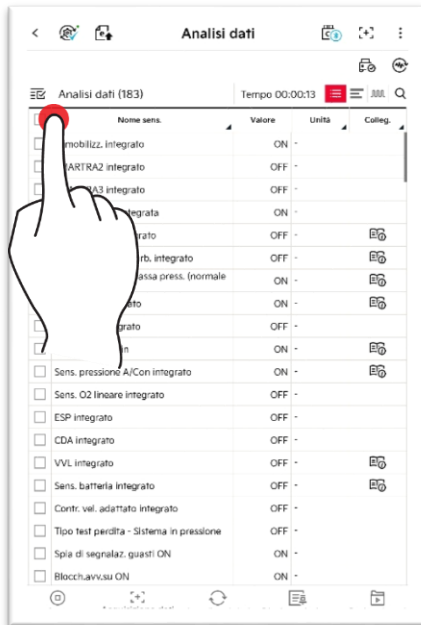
Analisi dati

Analisi dati (183)

Tempo 00:00:13

| | Nome sens. | Valore | Unità | Colleg. |
|---|---|---|---|---|
| | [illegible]mobilizz. integrato | ON | - | |
| | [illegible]ARTRA2 integrato | OFF | - | |
| | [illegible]A3 integrato | OFF | - | |
| | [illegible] integrata | ON | - | |
| | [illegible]rato | OFF | - | |
| | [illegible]rb. integrato | OFF | - | |
| | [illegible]assa press. (normale | ON | - | |
| | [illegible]ato | ON | - | |
| | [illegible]grato | OFF | - | |
| | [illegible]n | ON | - | |
| | Sens. pressione A/Con integrato | ON | - | |
| | Sens. O2 lineare integrato | OFF | - | |
| | ESP integrato | OFF | - | |
| | CDA integrato | OFF | - | |
| | VVL integrato | OFF | - | |
| | Sens. batteria integrato | OFF | - | |
| | Contr. vel. adattato integrato | OFF | - | |
| | Tipo test perdita - Sistema in pressione | OFF | - | |
| | Spia di segnalaz. guasti ON | OFF | - | |
| | Blocch.avv.su ON | OFF | - | |